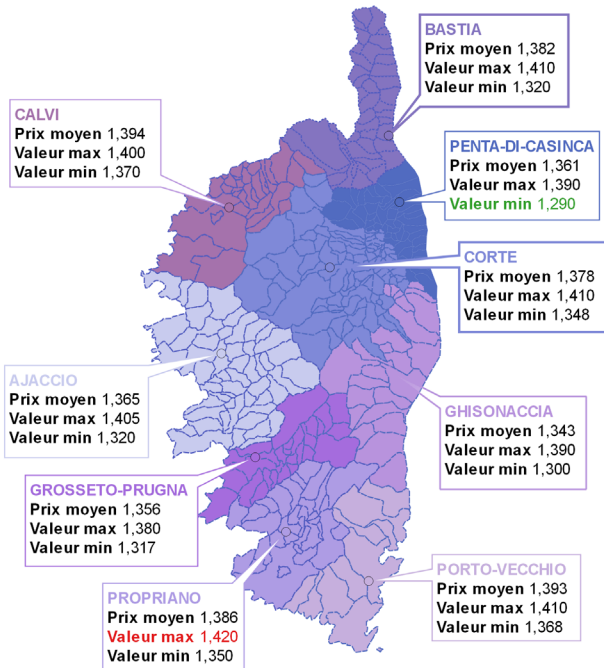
BASTIA
Prix moyen 1,382
Valeur max 1,410
Valeur min 1,320

CALVI
Prix moyen 1,394
Valeur max 1,400
Valeur min 1,370

PENTA-DI-CASINCA
Prix moyen 1,361
Valeur max 1,390
Valeur min 1,290

CORTE
Prix moyen 1,378
Valeur max 1,410
Valeur min 1,348

AJACCIO
Prix moyen 1,365
Valeur max 1,405
Valeur min 1,320

GHISONACCIA
Prix moyen 1,343
Valeur max 1,390
Valeur min 1,300

GROSSETO-PRUGNA
Prix moyen 1,356
Valeur max 1,380
Valeur min 1,317

PORTO-VECCHIO
Prix moyen 1,393
Valeur max 1,410
Valeur min 1,368

PROPRIANO
Prix moyen 1,386
Valeur max 1,420
Valeur min 1,350